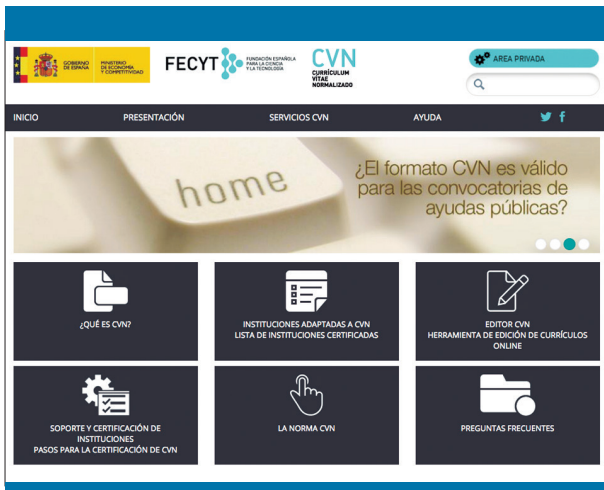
GOBIERNO DE ESPAÑA MINISTERIO DE ECONOMÍA Y COMPETITIVIDAD

FECYT FUNDACIÓN ESPAÑOLA PARA LA CIENCIA Y LA TECNOLOGÍA

CVN CURRÍCULUM VÍTAE NORMALIZADO

AREA PRIVADA

INICIO PRESENTACIÓN SERVICIOS CVN AYUDA

home

¿El formato CVN es válido para las convocatorias de ayudas públicas?

¿QUÉ ES CVN?

INSTITUCIONES ADAPTADAS A CVN
LISTA DE INSTITUCIONES CERTIFICADAS

EDITOR CVN
HERRAMIENTA DE EDICIÓN DE CURRÍCULOS ONLINE

SOPORTE Y CERTIFICACIÓN DE INSTITUCIONES
PASOS PARA LA CERTIFICACIÓN DE CVN

LA NORMA CVN

PREGUNTAS FRECUENTES